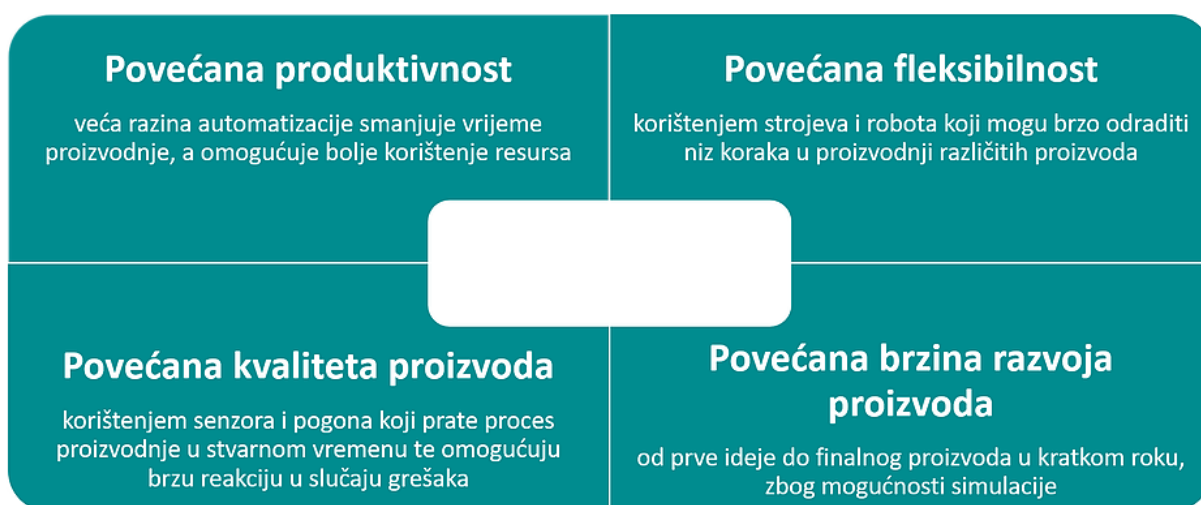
Povećana produktivnost

veća razina automatizacije smanjuje vrijeme proizvodnje, a omogućuje bolje korištenje resursa

Povećana fleksibilnost

korištenjem strojeva i robota koji mogu brzo odraditi niz koraka u proizvodnji različitih proizvoda

Povećana kvaliteta proizvoda

korištenjem senzora i pogona koji prate proces proizvodnje u stvarnom vremenu te omogućuju brzu reakciju u slučaju grešaka

Povećana brzina razvoja proizvoda

od prve ideje do finalnog proizvoda u kratkom roku, zbog mogućnosti simulacije